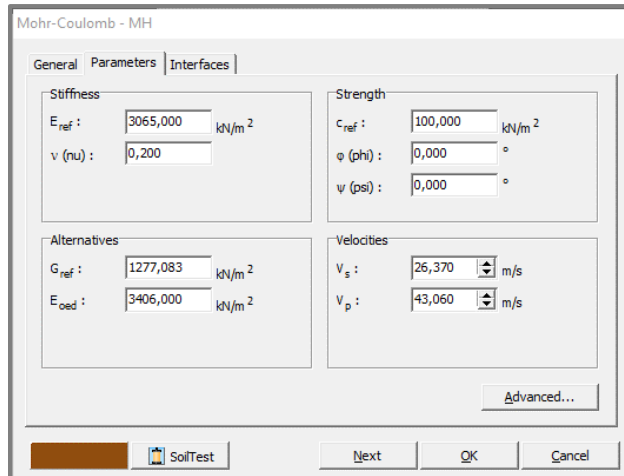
Mohr-Coulomb - MH

General | Parameters | Interfaces

Stiffness

$E_{ref}$ : 3065,000 kN/m $^2$

ν (nu) : 0,200

Strength

$c_{ref}$ : 100,000 kN/m $^2$

φ (phi) : 0,000 °

ψ (psi) : 0,000 °

Alternatives

$G_{ref}$ : 1277,083 kN/m $^2$

$E_{oed}$ : 3406,000 kN/m $^2$

Velocities

$V_s$ : 26,370 m/s

$V_p$ : 43,060 m/s

Advanced...

SoilTest

Next

OK

Cancel